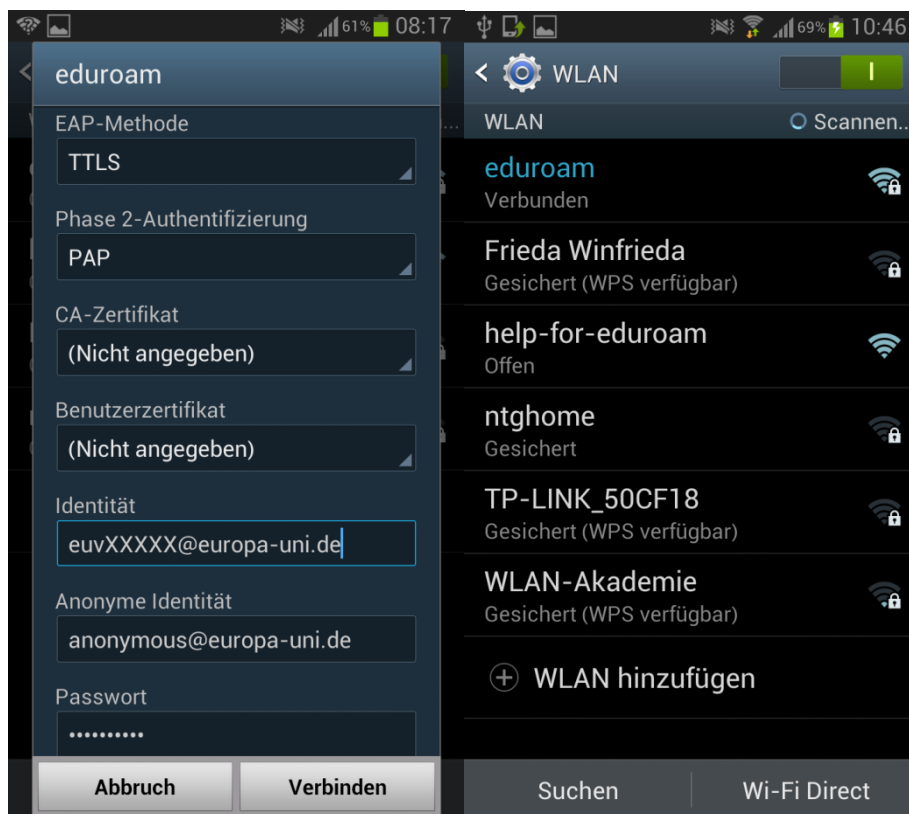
61% 08:17

eduroam

EAP-Methode

TTLS

Phase 2-Authentifizierung

PAP

CA-Zertifikat

(Nicht angegeben)

Benutzerzertifikat

(Nicht angegeben)

Identität

euvXXXXX@europa-uni.de

Anonyme Identität

anonymous@europa-uni.de

Passwort

••••••••••

Abbruch

Verbinden

69% 10:46

WLAN

I

WLAN

Scannen...

eduroam

Verbunden

Frieda Winfrieda

Gesichert (WPS verfügbar)

help-for-eduroam

Offen

ntghome

Gesichert

TP-LINK_50CF18

Gesichert (WPS verfügbar)

WLAN-Akademie

Gesichert (WPS verfügbar)

WLAN hinzufügen

Suchen

Wi-Fi Direct